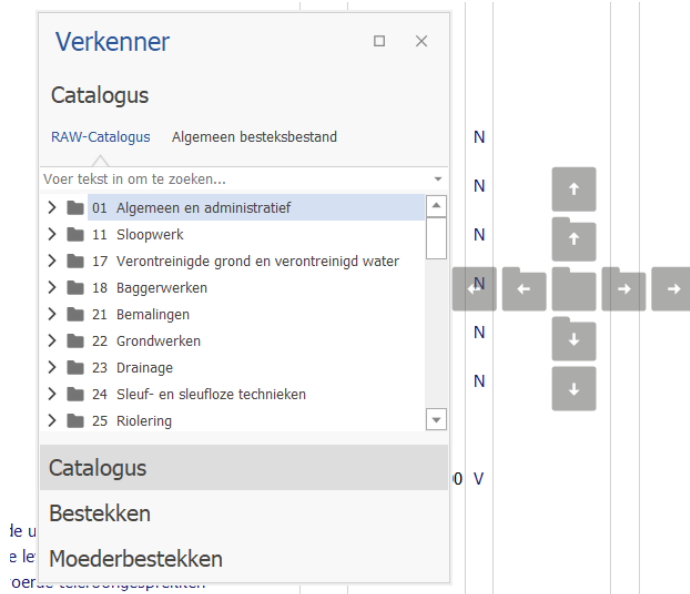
Verkenner

Catalogus

RAW-Catalogus Algemeen besteksbestand

Voer tekst in om te zoeken...

01 Algemeen en administratief
11 Sloopwerk
17 Verontreinigde grond en verontreinigd water
18 Baggerwerken
21 Bemalingen
22 Grondwerken
23 Drainage
24 Sleuf- en sleufloze technieken
25 Riolering

Catalogus

Bestekken

Moederbestekken

N
N
N
N
N
N
0 V

de u
e le
oerde telefoongesprekken